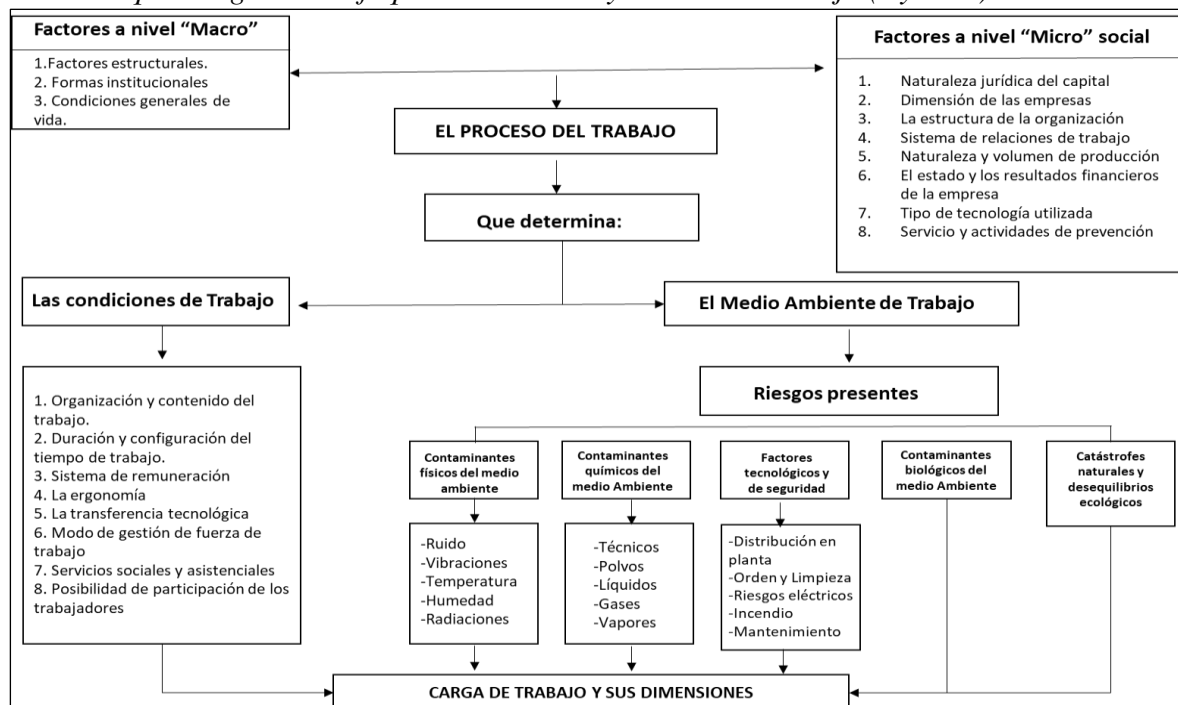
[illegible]

Factores a nivel "Macro"

1.Factores estructurales.
2. Formas institucionales
3. Condiciones generales de vida.

Factores a nivel "Micro" social

1. Naturaleza jurídica del capital
2. Dimensión de las empresas
3. La estructura de la organización
4. Sistema de relaciones de trabajo
5. Naturaleza y volumen de producción
6. El estado y los resultados financieros de la empresa
7. Tipo de tecnología utilizada
8. Servicio y actividades de prevención

EL PROCESO DEL TRABAJO

Que determina:

Las condiciones de Trabajo

El Medio Ambiente de Trabajo

1. Organización y contenido del trabajo.
2. Duración y configuración del tiempo de trabajo.
3. Sistema de remuneración
4. La ergonomía
5. La transferencia tecnológica
6. Modo de gestión de fuerza de trabajo
7. Servicios sociales y asistenciales
8. Posibilidad de participación de los trabajadores

Riesgos presentes

Contaminantes físicos del medio ambiente

Contaminantes químicos del medio Ambiente

Factores tecnológicos y de seguridad

Contaminantes biológicos del medio Ambiente

Catástrofes naturales y desequilibrios ecológicos

-Ruido
-Vibraciones
-Temperatura
-Humedad
-Radiaciones

-Técnicos
-Polvos
-Líquidos
-Gases
-Vapores

-Distribución en planta
-Orden y Limpieza
-Riesgos eléctricos
-Incendio
-Mantenimiento

CARGA DE TRABAJO Y SUS DIMENSIONES